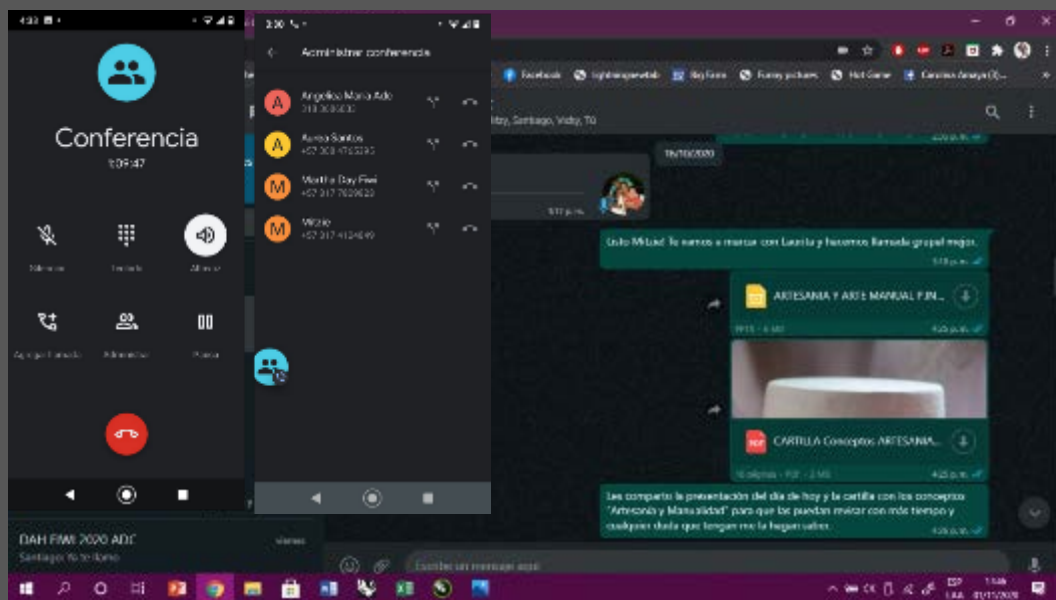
4:33

Conferencia

1:09:47

Silenciar

Teclado

Altavoz

Agregar llamada

Administrar

Pausa

2:30

Administrar conferencia

A Angelica Maria Ado

A Aurea Santos

+57 300 4765290

M Martha Day Fiwi

+57 317 7609620

M Mitzia

+57 317 4134649

DAH FIWI 2020 ADC

Santiago: Yo te llamo

Viernes

Facebook

lightningnewtab

Big Form

Funny pictures

Hot Game

Carolina Amaya (E)...

Santiago, Vicky, Tú

16/10/2020

5:17 p.m.

Listo Mitzia! Te vamos a marcar con Laurita y hacemos llamada grupal mejor.

5:18 p.m.

ARTESANIA Y ARTE MANUAL F.IN...

PPTX · 4 MB

4:25 p.m.

CARTILLA Conceptos ARTESANIA...

16 páginas · PDF · 2 MB

4:25 p.m.

Les comparto la presentación del día de hoy y la cartilla con los conceptos "Artesanía y Manualidad" para que las puedan revisar con más tiempo y cualquier duda que tengan me la hagan saber.

4:26 p.m.

Escribe un mensaje aquí

ESP LAA

11:46

01/11/2020